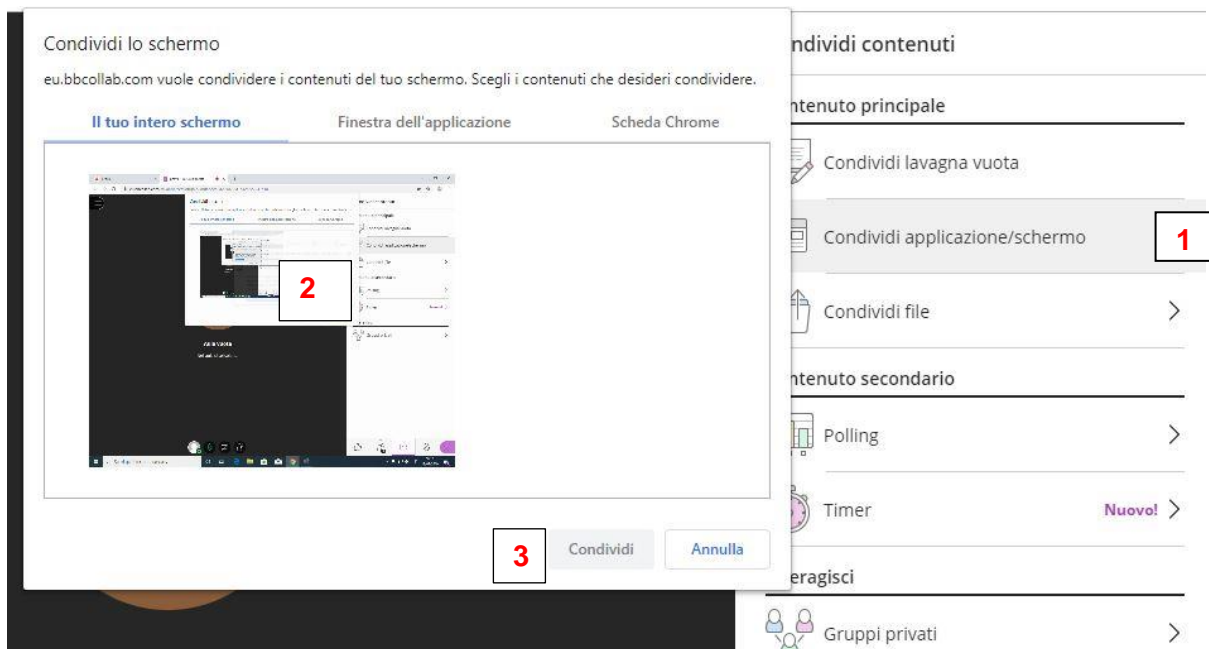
Condividi lo schermo

eu.bbcollab.com vuole condividere i contenuti del tuo schermo. Scegli i contenuti che desideri condividere.

Il tuo intero schermo | Finestra dell'applicazione | Scheda Chrome

2

3

Condividi

Annulla

ndividi contenuti

ntenuto principale

Condividi lavagna vuota

Condividi applicazione/schermo

1

Condividi file

ntenuto secondario

Polling

Timer

Nuovo!

eragisci

Gruppi privati